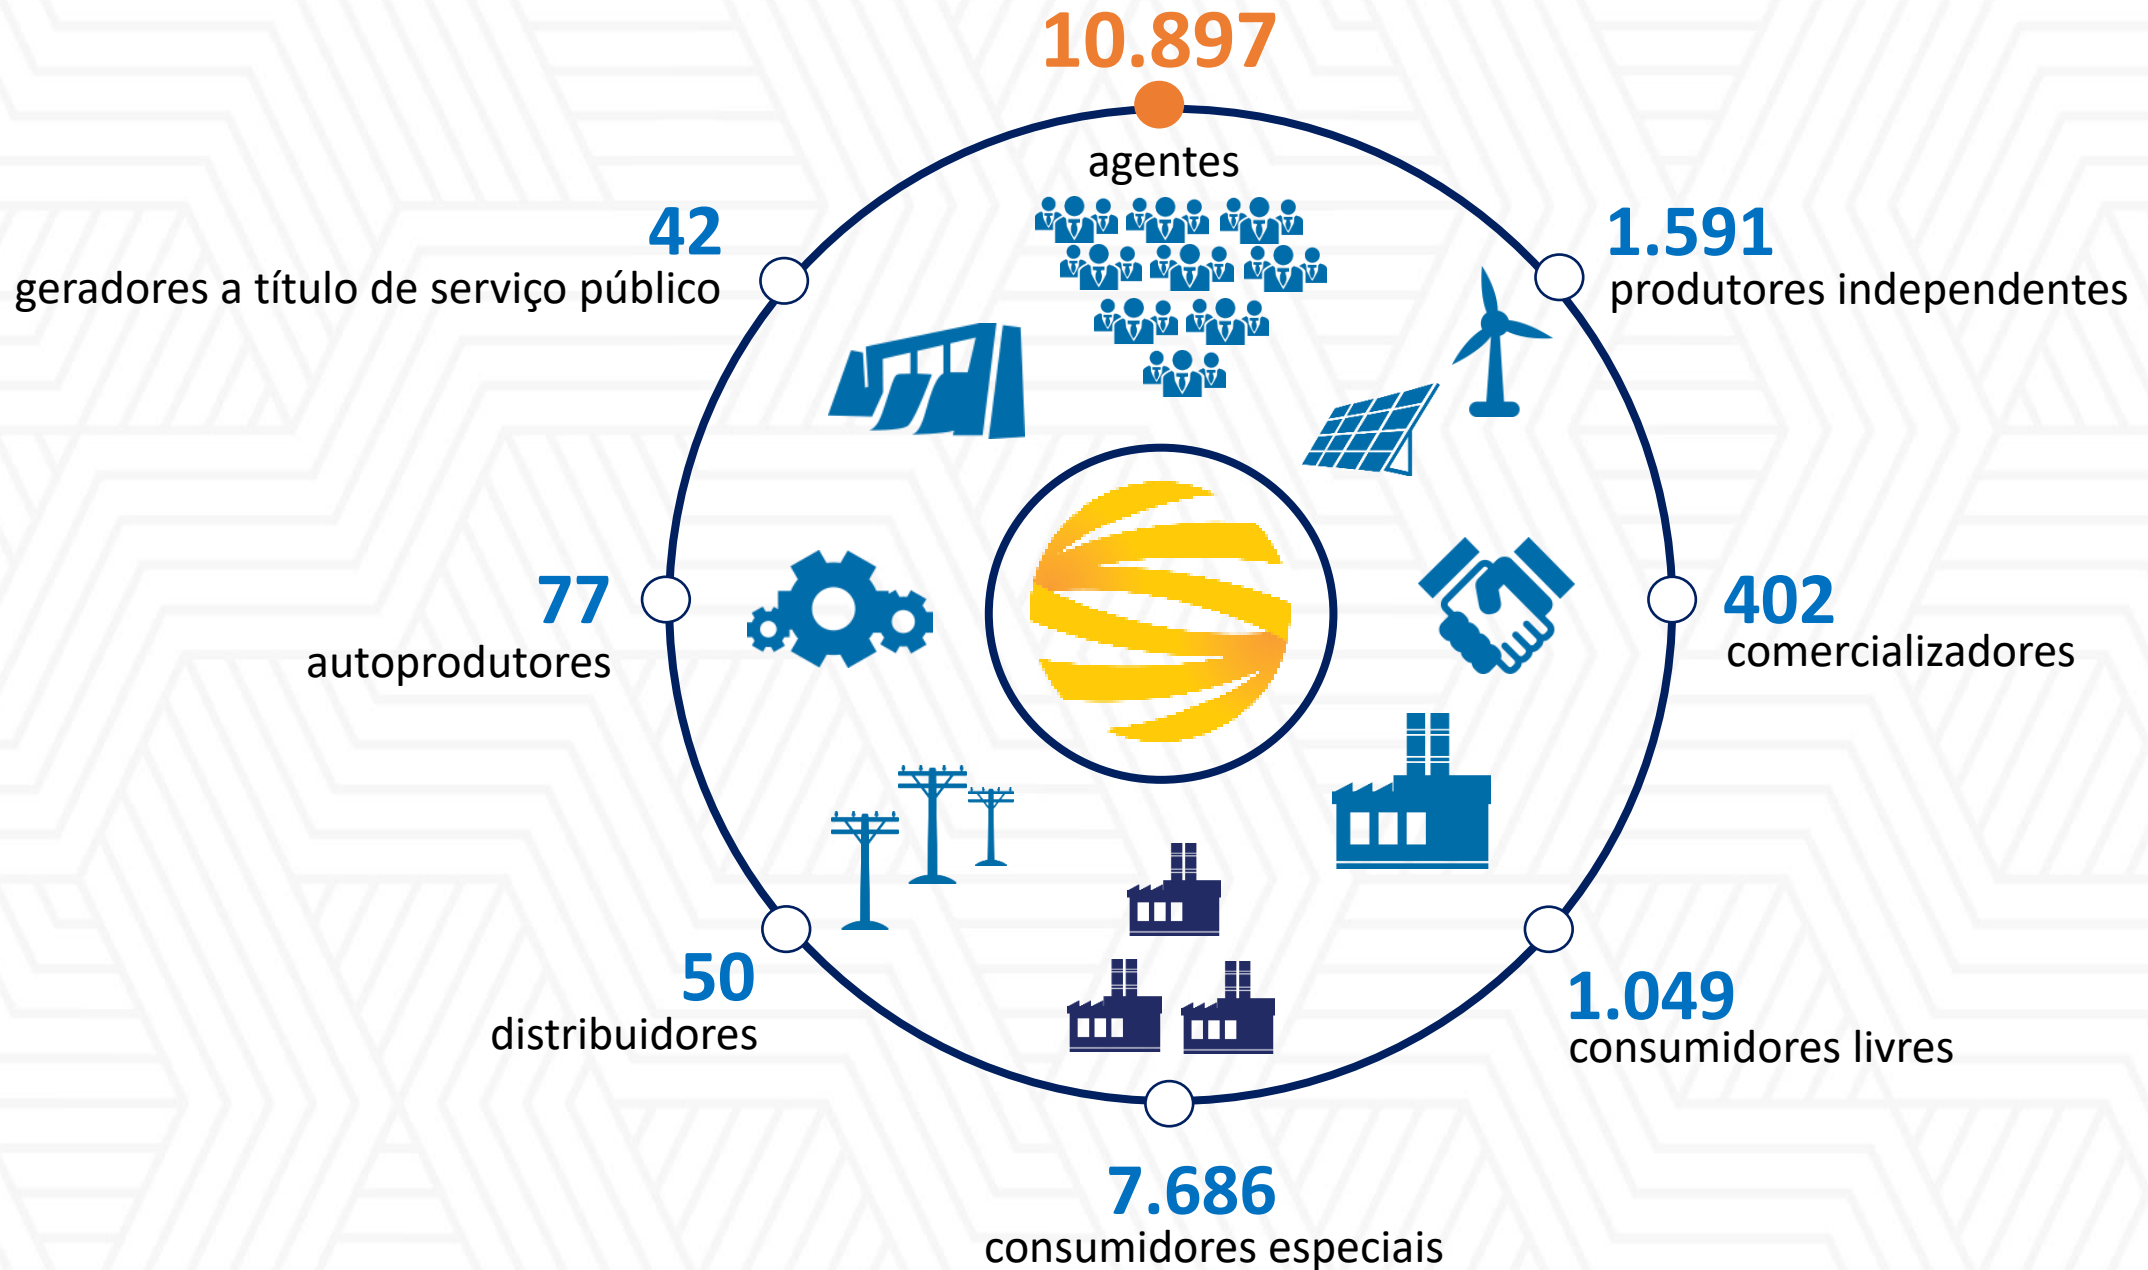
10.897
agentes

42
geradores a título de serviço público

1.591
produtores independentes

77
autoprodutores

402
comercializadores

50
distribuidores

1.049
consumidores livres

7.686
consumidores especiais